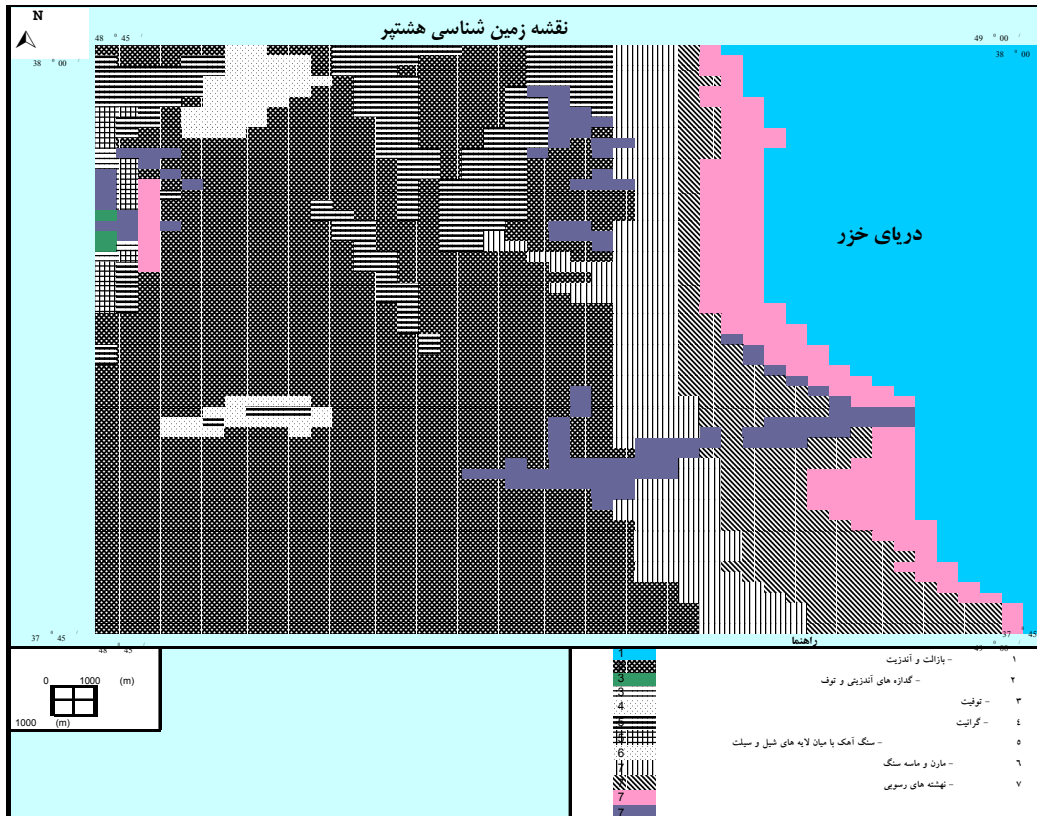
N

نقشه زمین شناسی هشتپر

48 ° 45 ′
49 ° 00 ′
38 ° 00 ′
38 ° 00 ′

دریای خزر

37 ° 45 ′
37 ° 45 ′
48 ° 45 ′
49 ° 00 ′

0 1000 (m)
1000 (m)

راهنما

1
2
3
3
4
5
5
6
7
7
7
7

۱ - بازالت و آندزیت
۲ - گدازه های آندزیتی و توف
۳ - توفیت
٤ - گرانیت
٥ - سنگ آهک با میان لایه های شیل و سیلت
٦ - مارن و ماسه سنگ
۷ - نهشته های رسوبی